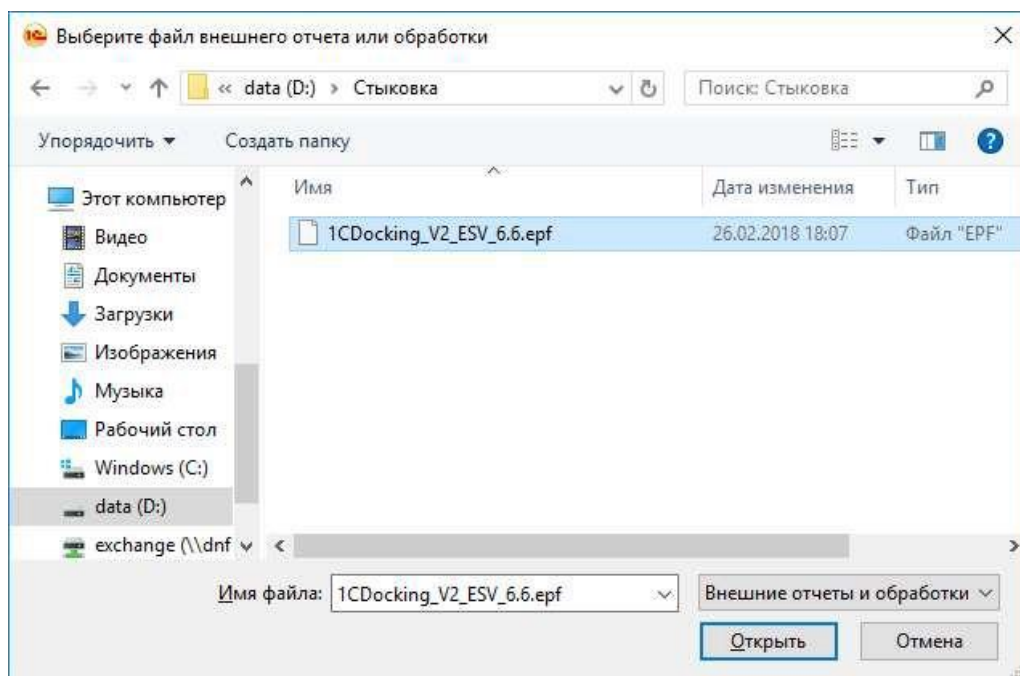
Выберите файл внешнего отчета или обработки

« data (D:) › Стыковка

Поиск: Стыковка

Упорядочить ▾ Создать папку

Этот компьютер
Видео
Документы
Загрузки
Изображения
Музыка
Рабочий стол
Windows (C:)
data (D:)
exchange (\\dnf

| Имя | Дата изменения | Тип |
|---|---|---|
| 1CDocking_V2_ESV_6.6.epf | 26.02.2018 18:07 | Файл "EPF" |

Имя файла: 1CDocking_V2_ESV_6.6.epf

Внешние отчеты и обработки

Открыть Отмена